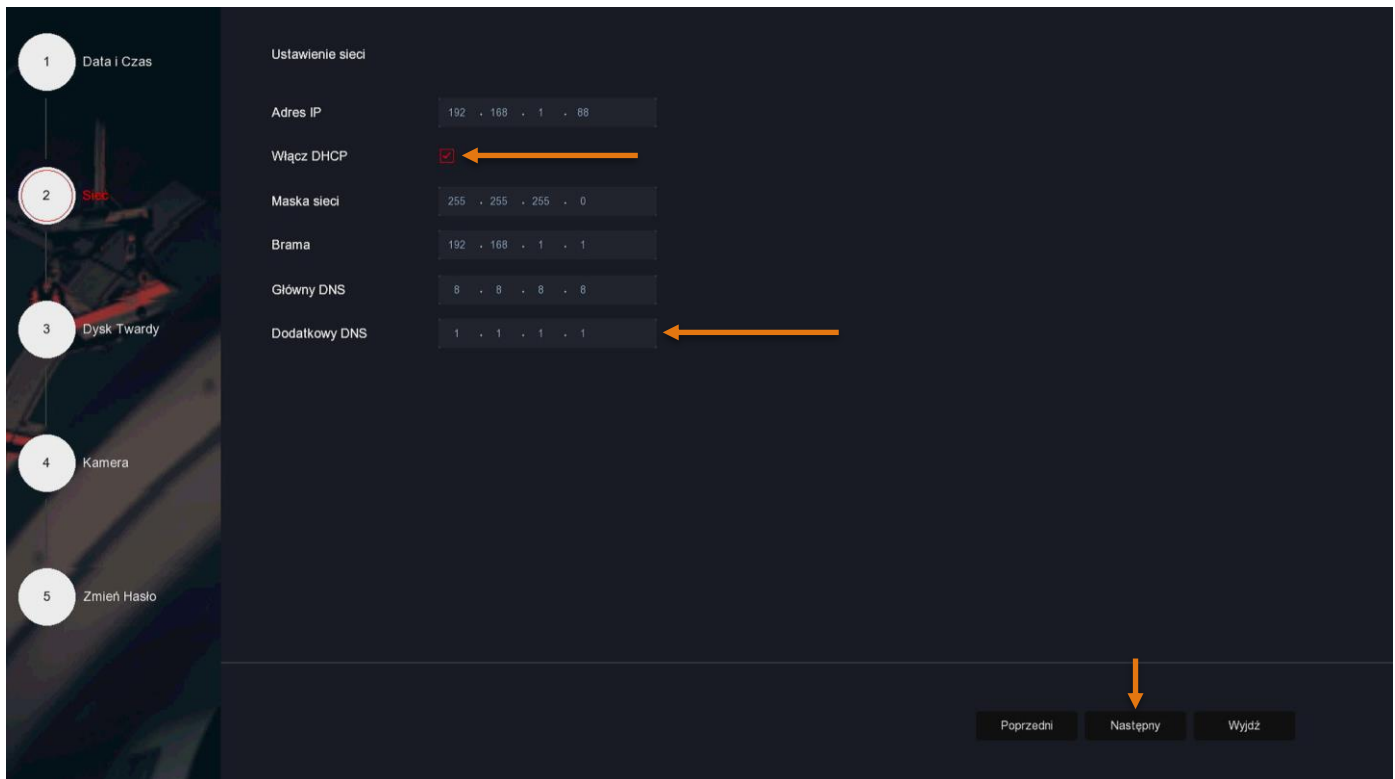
1 Data i Czas

2 Sieć

3 Dysk Twardy

4 Kamera

5 Zmień Hasło

Ustawienie sieci

Adres IP 192 . 168 . 1 . 88

Włącz DHCP

Maska sieci 255 . 255 . 255 . 0

Brama 192 . 168 . 1 . 1

Główny DNS 8 . 8 . 8 . 8

Dodatkowy DNS 1 . 1 . 1 . 1

Poprzedni Następny Wyjdź